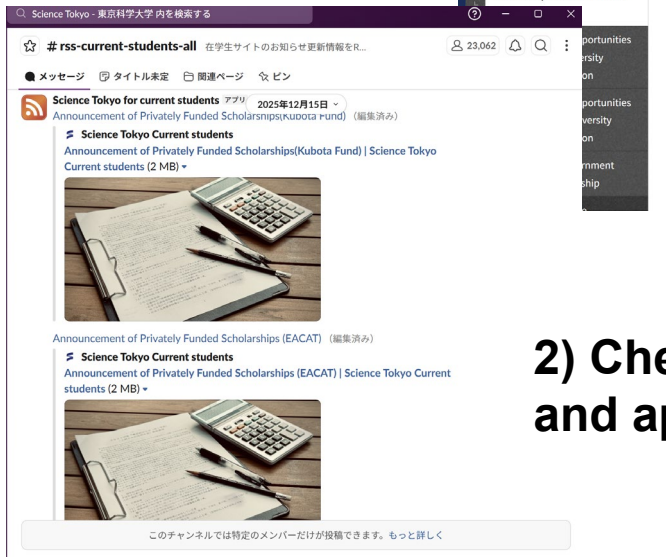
Science Tokyo - 東京科学大学 内を検索する

# rss-current-students-all 在学生サイトのお知らせ更新情報をR...

23,062

メッセージ タイトル未定 関連ページ ピン

Science Tokyo for current students アプリ 2025年12月15日
Announcement of Privately Funded Scholarships(Kubota Fund) (編集済み)

Science Tokyo Current students
Announcement of Privately Funded Scholarships(Kubota Fund) | Science Tokyo Current students (2 MB)

Announcement of Privately Funded Scholarships (EACAT) (編集済み)

Science Tokyo Current students
Announcement of Privately Funded Scholarships (EACAT) | Science Tokyo Current students (2 MB)

このチャンネルでは特定のメンバーだけが投稿できます。もっと詳しく

portunities
ersity
on
portunities
versity
on
rnment
ship

2) Che
and ap